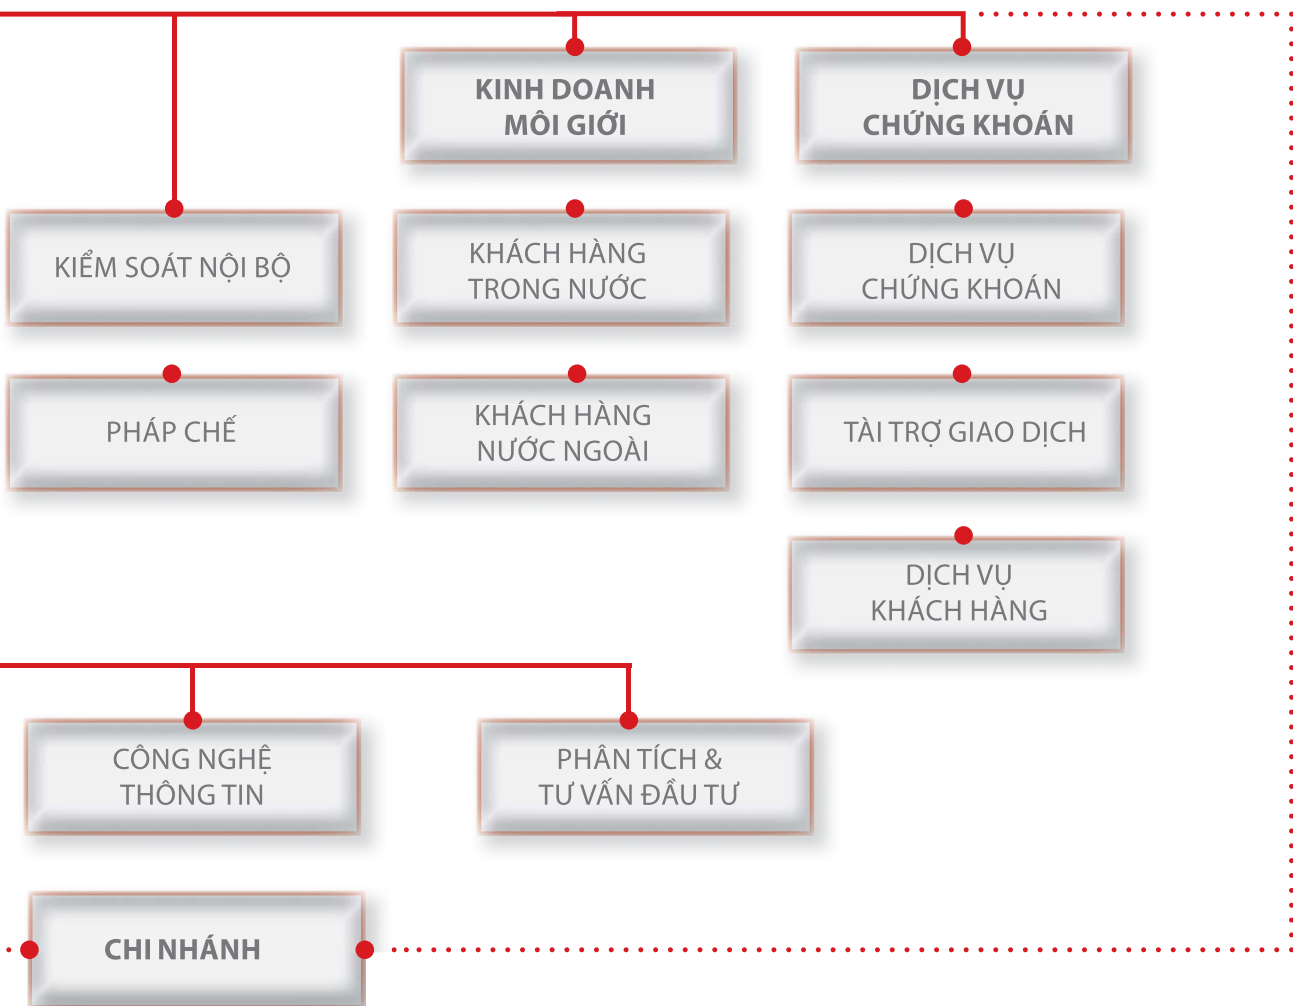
KINH DOANH MÔI GIỚI

DỊCH VỤ CHỨNG KHOÁN

KIỂM SOÁT NỘI BỘ

KHÁCH HÀNG TRONG NƯỚC

DỊCH VỤ CHỨNG KHOÁN

PHÁP CHẾ

KHÁCH HÀNG NƯỚC NGOÀI

TÀI TRỢ GIAO DỊCH

DỊCH VỤ KHÁCH HÀNG

CÔNG NGHỆ THÔNG TIN

PHÂN TÍCH & TƯ VẤN ĐẦU TƯ

CHI NHÁNH